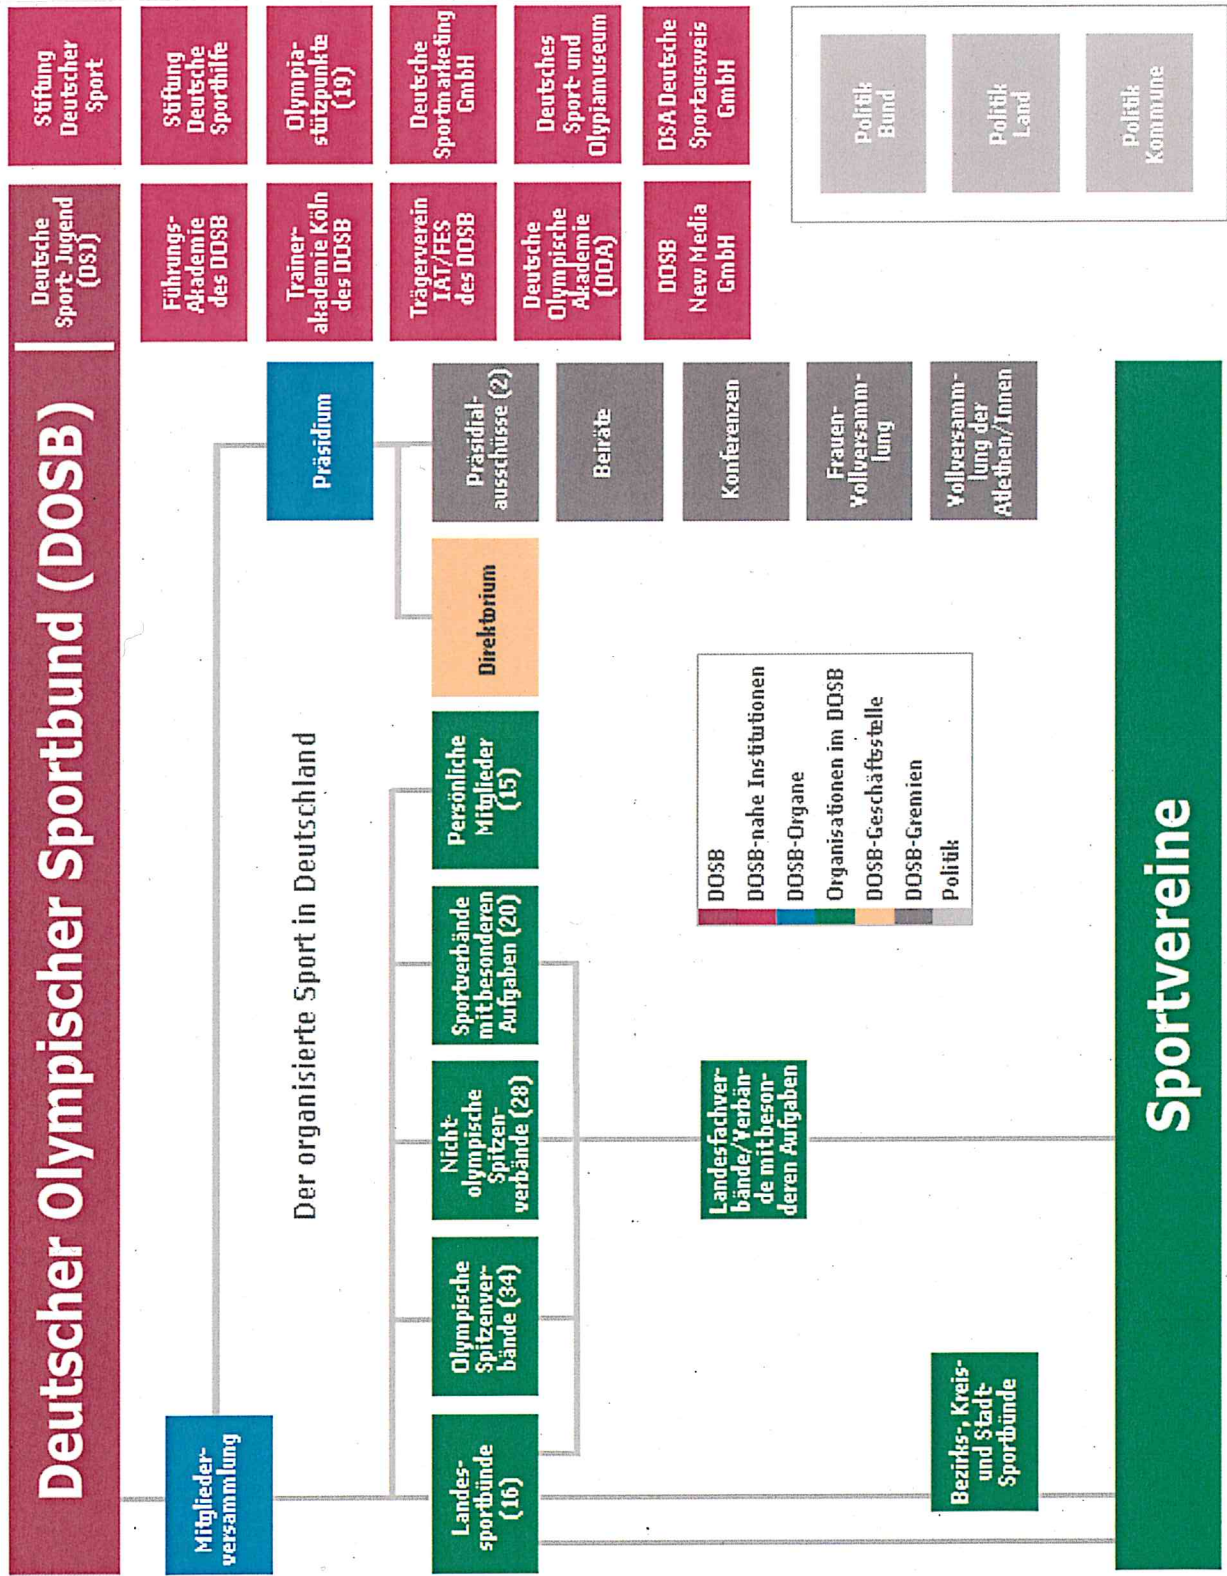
Deutscher Olympischer Sportbund (DOSB)

Deutsche Sport-Jugend (DSJ)

Stiftung Deutscher Sport

Stiftung Deutsche Sporthilfe

Olympiastützpunkte (19)

Deutsche Sportmarketing GmbH

Deutsches Sport- und Olympiamuseum

DSA Deutsche Sportausweis GmbH

Führungs-Akademie des DOSB

Trainerakademie Köln des DOSB

Trägerverein IAT/FES des DOSB

Deutsche Olympische Akademie (DOA)

DOSB New Media GmbH

Politik Bund

Politik Land

Politik Kommune

Präsidium

Präsidialausschüsse (2)

Beiräte

Konferenzen

Frauen-Vollversammlung

Vollversammlung der Athleten/Innen

Direktorium

Der organisierte Sport in Deutschland

Mitgliederversammlung

Landessportbünde (16)

Olympische Spitzenverbände (34)

Nicht-olympische Spitzenverbände (28)

Sportverbände mit besonderen Aufgaben (20)

Persönliche Mitglieder (15)

Landesfachverbände/Verbände mit besonderen Aufgaben

Bezirks-, Kreis- und Stadtsportbünde

DOSB
DOSB-nahe Institutionen
DOSB-Organe
Organisationen im DOSB
DOSB-Geschäftsstelle
DOSB-Gremien
Politik

Sportvereine